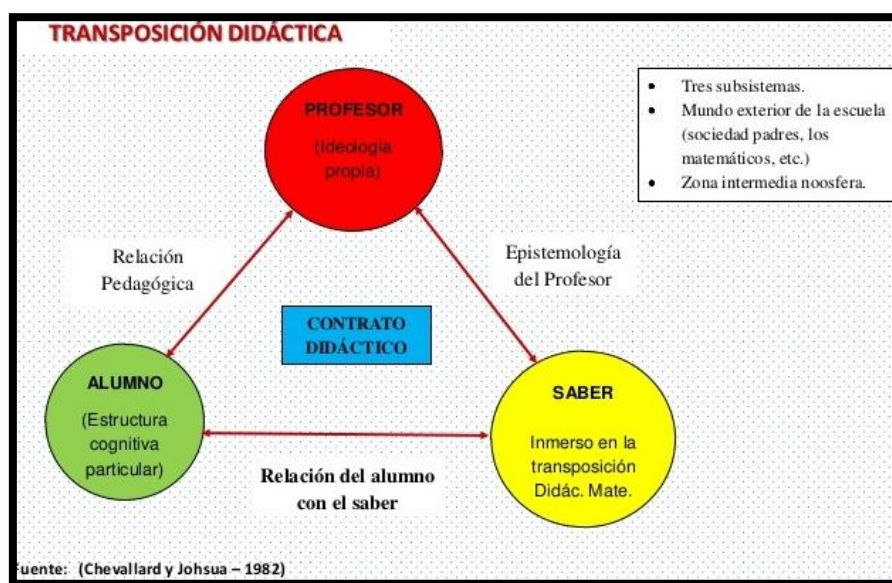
TRANSPOSICIÓN DIDÁCTICA

PROFESOR
(Ideologia propia)

- Tres subsistemas.
- Mundo exterior de la escuela (sociedad padres, los matemáticos, etc.)
- Zona intermedia noosfera.

Relación Pedagógica

Epistemología del Profesor

CONTRATO DIDÁCTICO

ALUMNO
(Estructura cognitiva particular)

SABER
Inmerso en la transposición Didác. Mate.

Relación del alumno con el saber

uente: (Chevallard y Johsua – 1982)